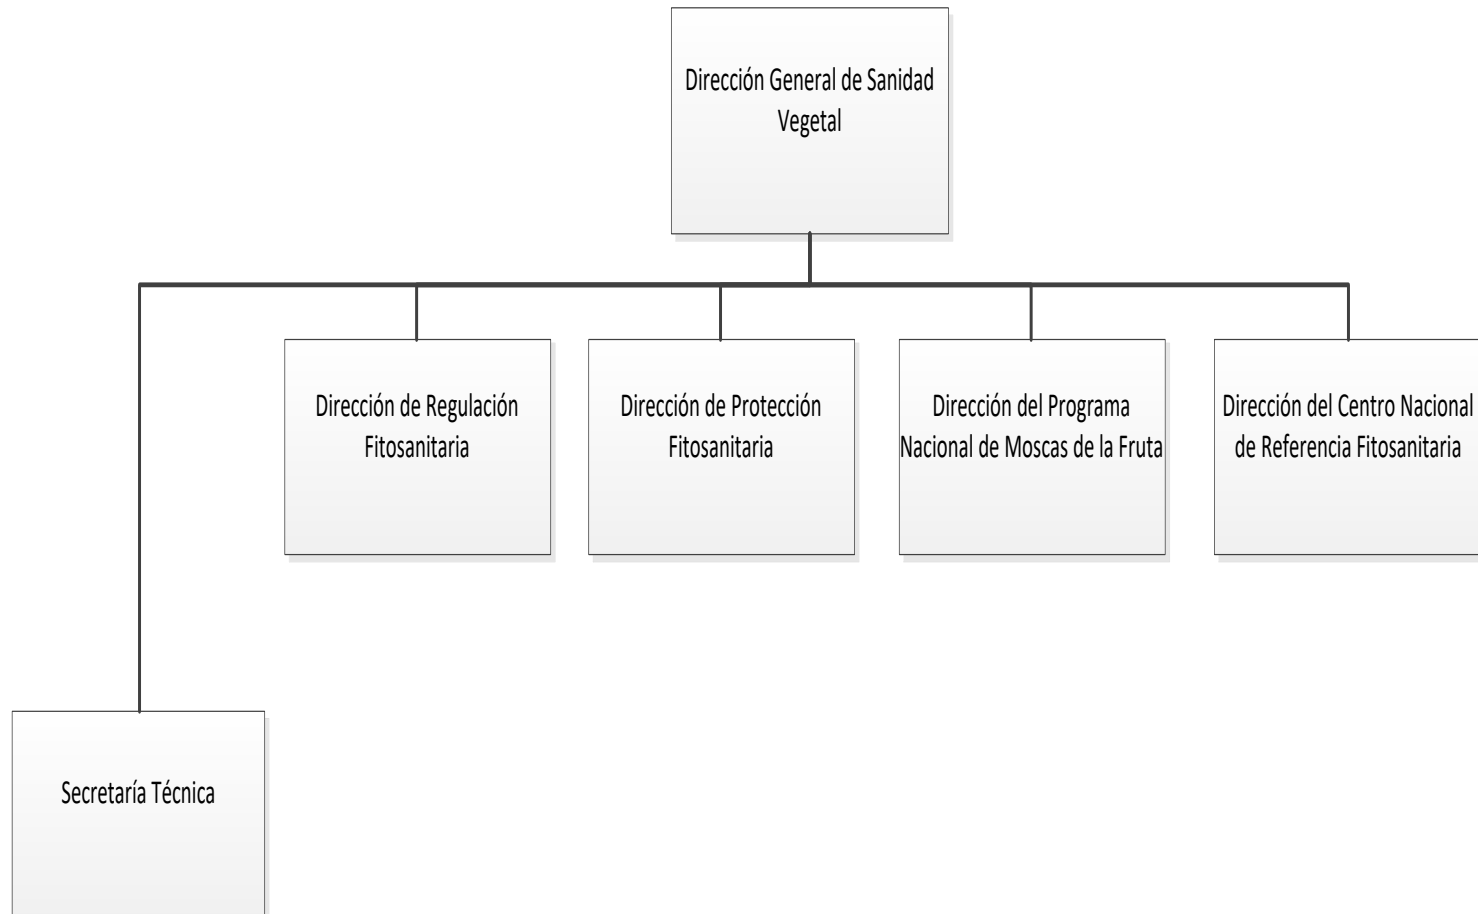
Dirección General de Sanidad Vegetal

Dirección de Regulación Fitosanitaria

Dirección de Protección Fitosanitaria

Dirección del Programa Nacional de Moscas de la Fruta

Dirección del Centro Nacional de Referencia Fitosanitaria

Secretaría Técnica